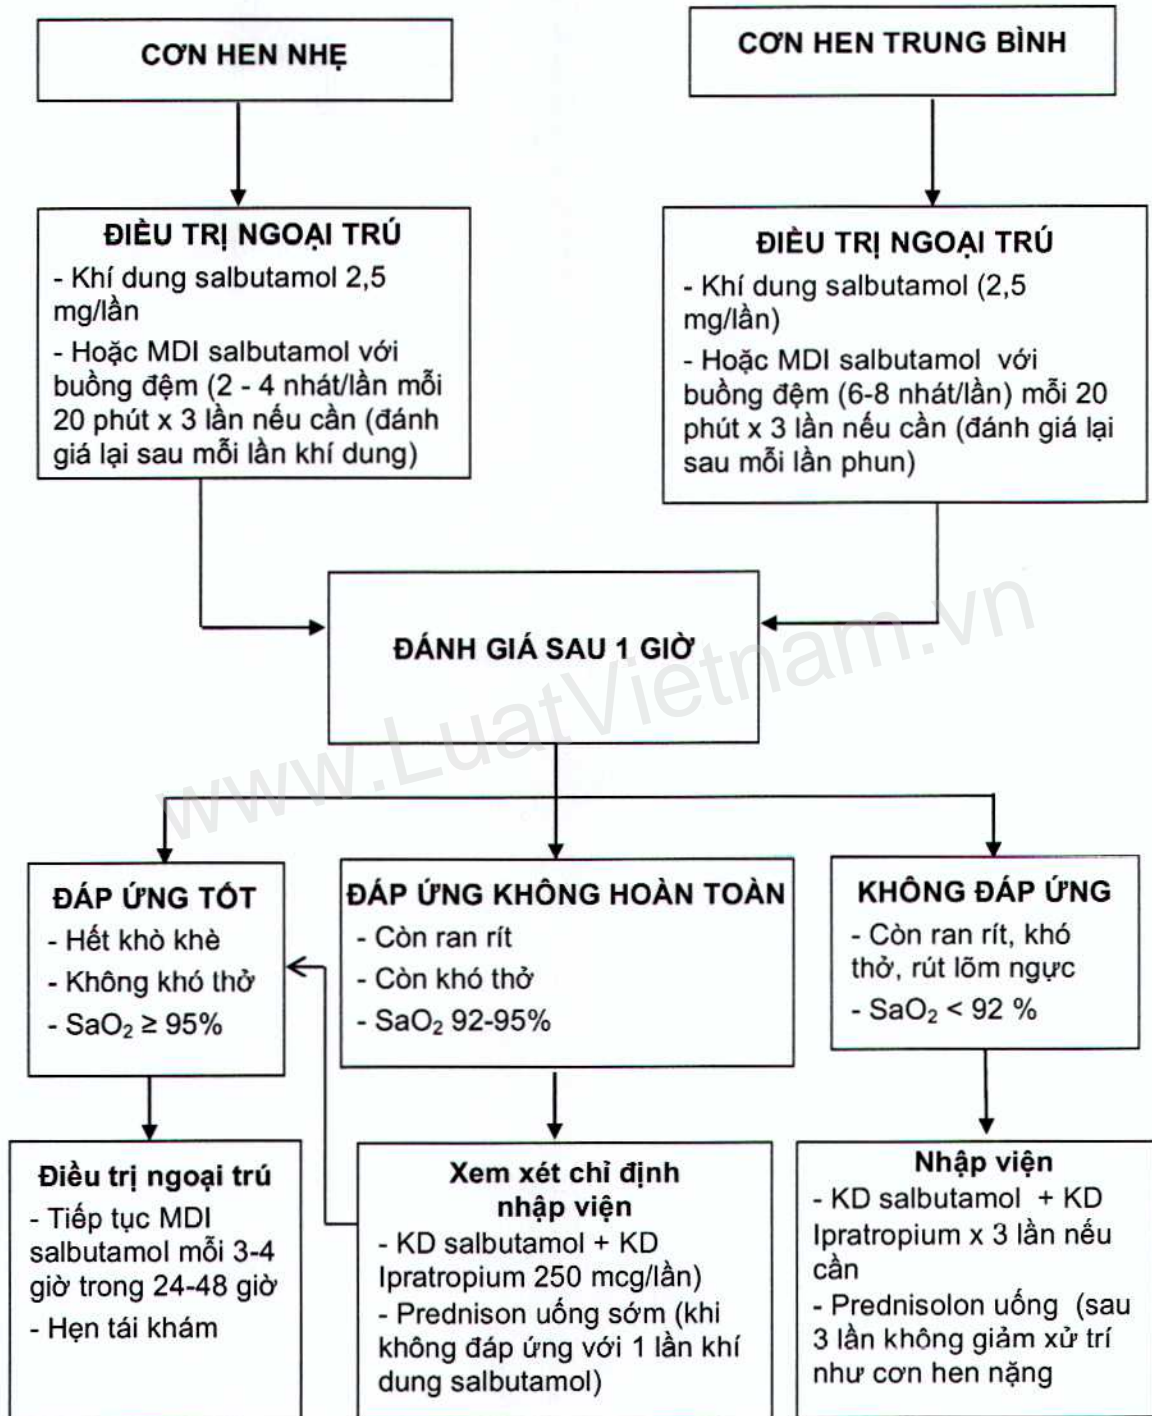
CƠN HEN NHẸ

CƠN HEN TRUNG BÌNH

ĐIỀU TRỊ NGOẠI TRÚ
- Khí dung salbutamol 2,5 mg/lần
- Hoặc MDI salbutamol với buồng đệm (2 - 4 nhát/lần mỗi 20 phút x 3 lần nếu cần (đánh giá lại sau mỗi lần khí dung)

ĐIỀU TRỊ NGOẠI TRÚ
- Khí dung salbutamol (2,5 mg/lần)
- Hoặc MDI salbutamol với buồng đệm (6-8 nhát/lần) mỗi 20 phút x 3 lần nếu cần (đánh giá lại sau mỗi lần phun)

ĐÁNH GIÁ SAU 1 GIỜ

www.LuatVietnam.vn

ĐÁP ỨNG TỐT
- Hết khò khè
- Không khó thở
- $SaO_2 \geq 95\%$

ĐÁP ỨNG KHÔNG HOÀN TOÀN
- Còn ran rít
- Còn khó thở
- $SaO_2$ 92-95%

KHÔNG ĐÁP ỨNG
- Còn ran rít, khó thở, rút lõm ngực
- $SaO_2 < 92$ %

Điều trị ngoại trú
- Tiếp tục MDI salbutamol mỗi 3-4 giờ trong 24-48 giờ
- Hẹn tái khám

Xem xét chỉ định nhập viện
- KD salbutamol + KD Ipratropium 250 mcg/lần)
- Prednison uống sớm (khi không đáp ứng với 1 lần khí dung salbutamol)

Nhập viện
- KD salbutamol + KD Ipratropium x 3 lần nếu cần
- Prednisolon uống (sau 3 lần không giảm xử trí như cơn hen nặng